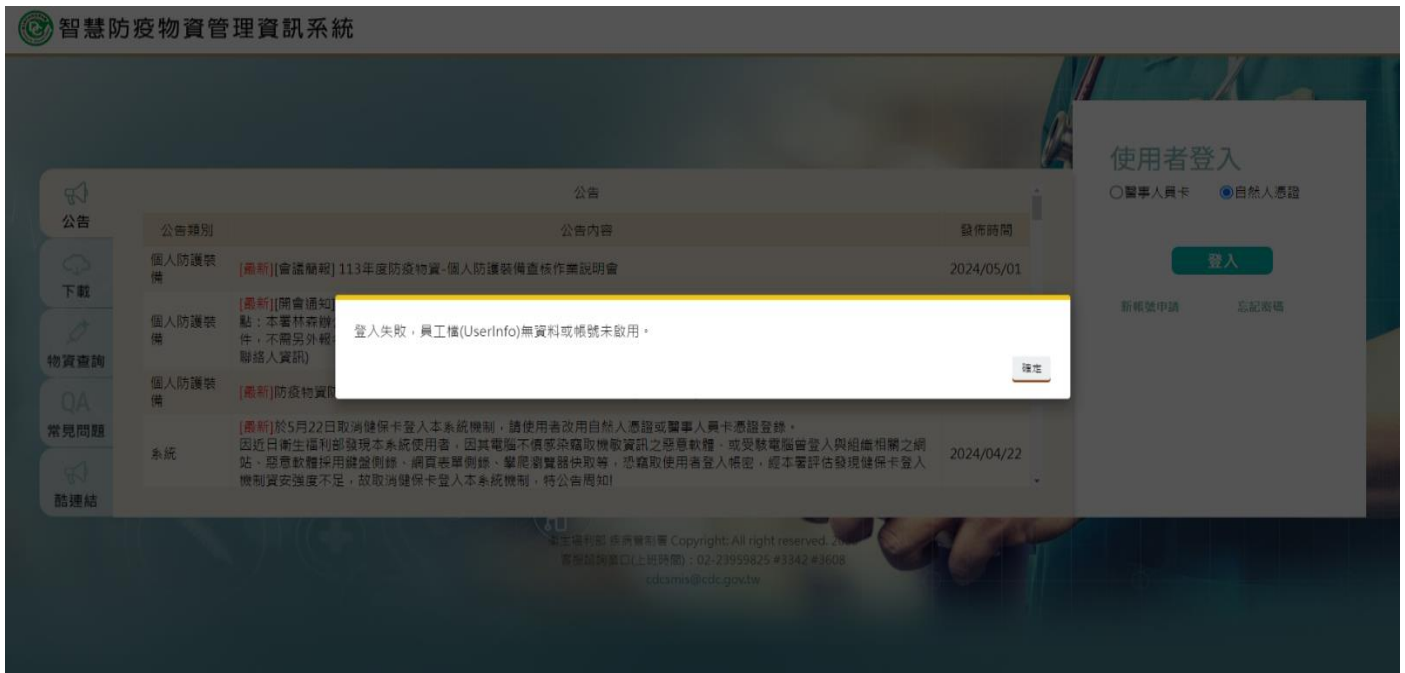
智慧防疫物資管理資訊系統

公告
下載
物資查詢
QA
常見問題
酷連結

公告

| 公告類別 | 公告內容 | 發佈時間 |
|---|---|---|
| 個人防護裝備 | [最新][會議簡報] 113年度防疫物資-個人防護裝備查核作業說明會 | 2024/05/01 |
| 個人防護裝備 | [最新][開會通知] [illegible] 點：本署林森辦 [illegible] 件，不需另外報 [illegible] 聯絡人資訊) | |
| 個人防護裝備 | [最新]防疫物資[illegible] | |
| 系統 | [最新]於5月22日取消健保卡登入本系統機制，請使用者改用自然人憑證或醫事人員卡憑證登錄。 因近日衛生福利部發現本系統使用者，因其電腦不慎感染竊取機敏資訊之惡意軟體、或受駭電腦曾登入與組織相關之網站、惡意軟體採用鍵盤側錄、網頁表單側錄、擊爬瀏覽器快取等，恐竊取使用者登入帳密，經本署評估發現健保卡登入機制資安強度不足，故取消健保卡登入本系統機制，特公告周知! | 2024/04/22 |

登入失敗，員工檔(UserInfo)無資料或帳號未啟用。

確定

使用者登入
○醫事人員卡 ◉自然人憑證
登入
新帳號申請 忘記密碼

衛生福利部 疾病管制署 Copyright; All right reserved. 2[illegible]
客服諮詢窗口(上班時間)：02-23959825 #3342 #3608
cdcamis@cdc.gov.tw